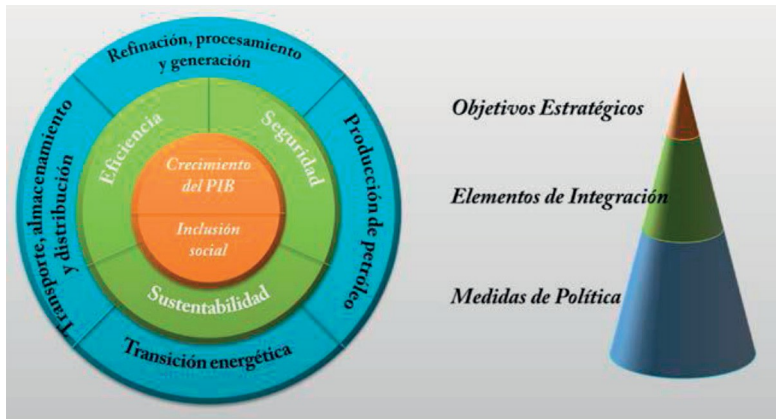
Refinación, procesamiento y generación

Transporte, almacenamiento y distribución

Producción de petróleo

Transición energética

Eficiencia

Seguridad

Sustentabilidad

Crecimiento del PIB

Inclusión social

Objetivos Estratégicos

Elementos de Integración

Medidas de Política